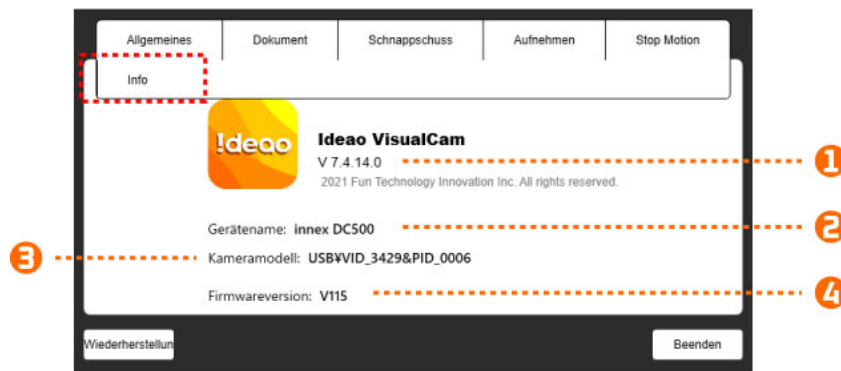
Allgemeines | Dokument | Schnappschuss | Aufnehmen | Stop Motion

Info

!deao

Ideao VisualCam

V 7.4.14.0

2021 Fun Technology Innovation Inc. All rights reserved.

1

Gerätename: innex DC500

2

3

Kameramodell: USB¥VID_3429&PID_0006

Firmwareversion: V115

4

Wiederherstellun

Beenden